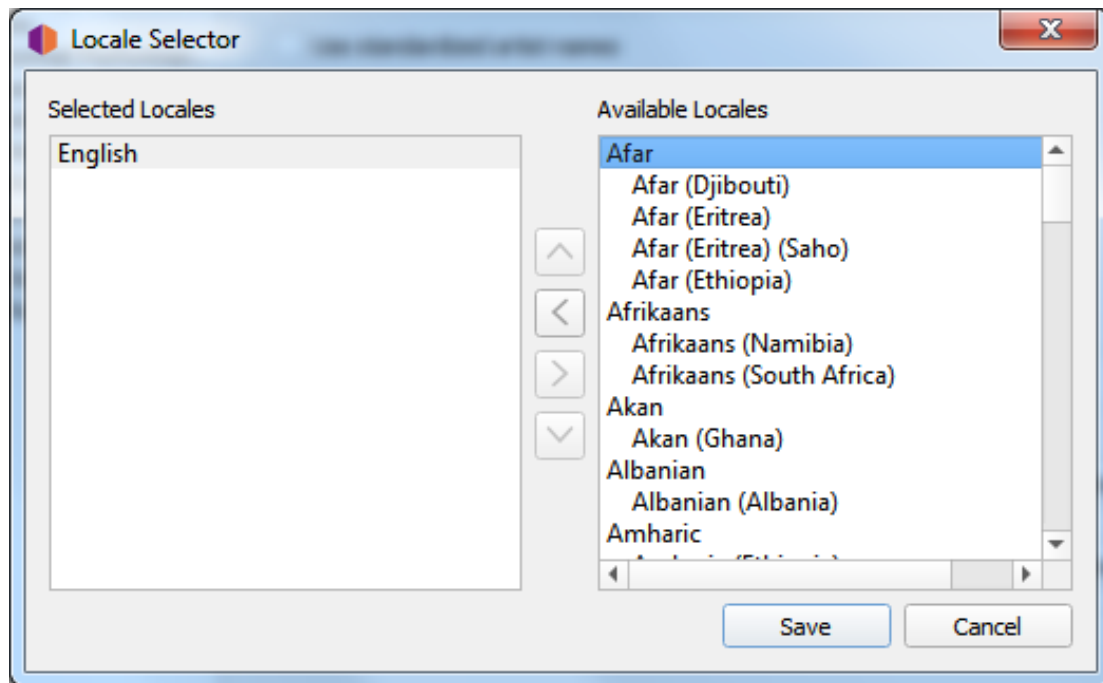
Locale Selector

Selected Locales

English

Available Locales

Afar
Afar (Djibouti)
Afar (Eritrea)
Afar (Eritrea) (Saho)
Afar (Ethiopia)
Afrikaans
Afrikaans (Namibia)
Afrikaans (South Africa)
Akan
Akan (Ghana)
Albanian
Albanian (Albania)
Amharic
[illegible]

Save
Cancel